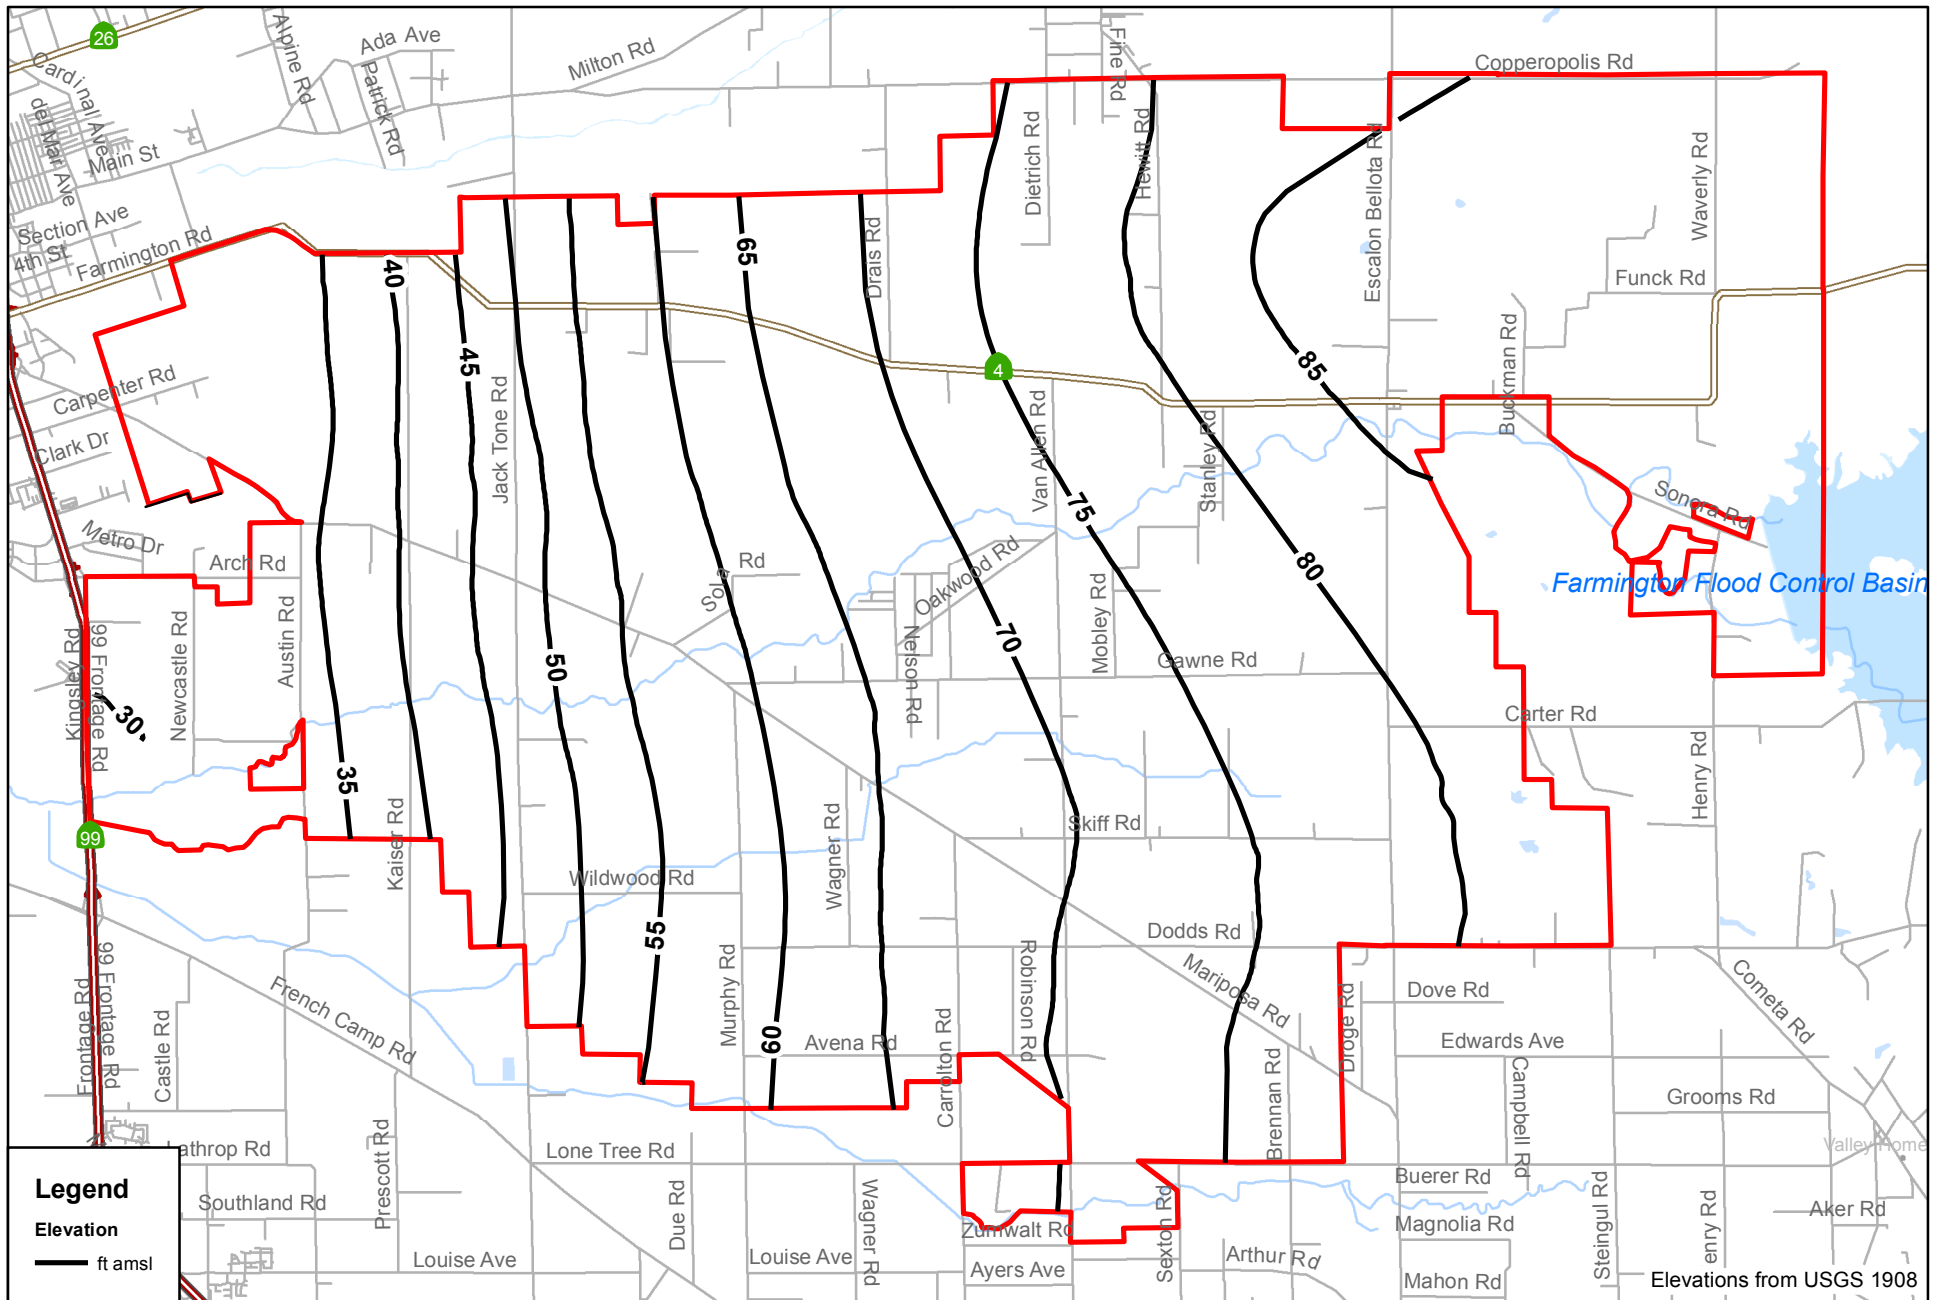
26
Cardinal Ave
del Mar Ave
Main St
Section Ave
4th St
Farmington Rd
Alpine Rd
Ada Ave
Patrick Rd
Milton Rd
Fine Rd
Copperopolis Rd
Dietrich Rd
Hewitt Rd
Escalon Bellota Rd
Waverly Rd
Funck Rd
40
45
65
Drais Rd
85
Buckman Rd
4
Carpenter Rd
Clark Dr
Metro Dr
Jack Tone Rd
Van Allen Rd
75
Stanley Rd
Sonora Rd
80
Farmington Flood Control Basin
Arch Rd
Kingsley Rd
99 Frontage Rd
30
Newcastle Rd
Austin Rd
Sola Rd
Oakwood Rd
Nelson Rd
70
50
Mobley Rd
Gawne Rd
Carter Rd
Henry Rd
35
99
Kaiser Rd
Wildwood Rd
Wagner Rd
Skiff Rd
55
Dodds Rd
Murphy Rd
Robinson Rd
Mariposa Rd
Droge Rd
Dove Rd
Cometa Rd
Frontage Rd
99 Frontage Rd
Castle Rd
French Camp Rd
60
Avena Rd
Carrolton Rd
Brennan Rd
Edwards Ave
Campbell Rd
Grooms Rd
Lathrop Rd
Lone Tree Rd
Valley Home
Buerer Rd
Southland Rd
Prescott Rd
Due Rd
Wagner Rd
Zumwalt Rd
Sexton Rd
Magnolia Rd
Steingul Rd
enry Rd
Aker Rd
Louise Ave
Louise Ave
Ayers Ave
Arthur Rd
Mahon Rd
Legend
Elevation
ft amsl
Elevations from USGS 1908